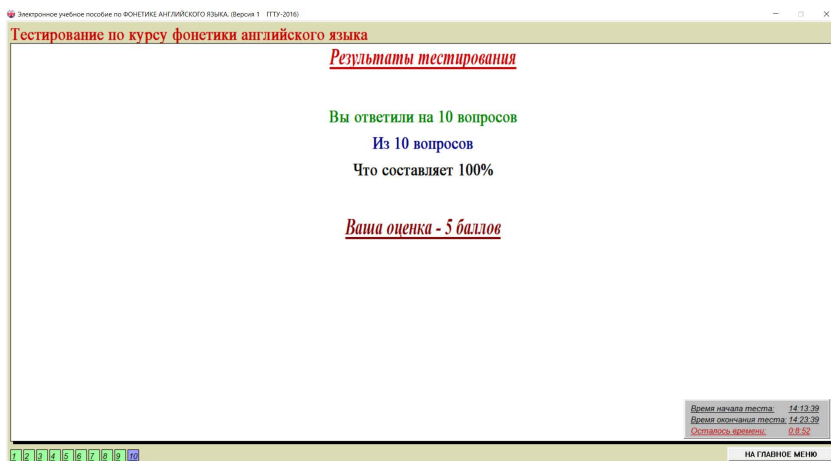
Электронное учебное пособие по ФОНЕТИКЕ АНГЛИЙСКОГО ЯЗЫКА. (Версия 1 ГГТУ-2016)

Тестирование по курсу фонетики английского языка

Результаты тестирования

Вы ответили на 10 вопросов

Из 10 вопросов

Что составляет 100%

Ваша оценка - 5 баллов

Время начала теста: 14:13:39
Время окончания теста: 14:23:39
Осталось времени: 0:6:52

1 2 3 4 5 6 7 8 9 10

НА ГЛАВНОЕ МЕНЮ